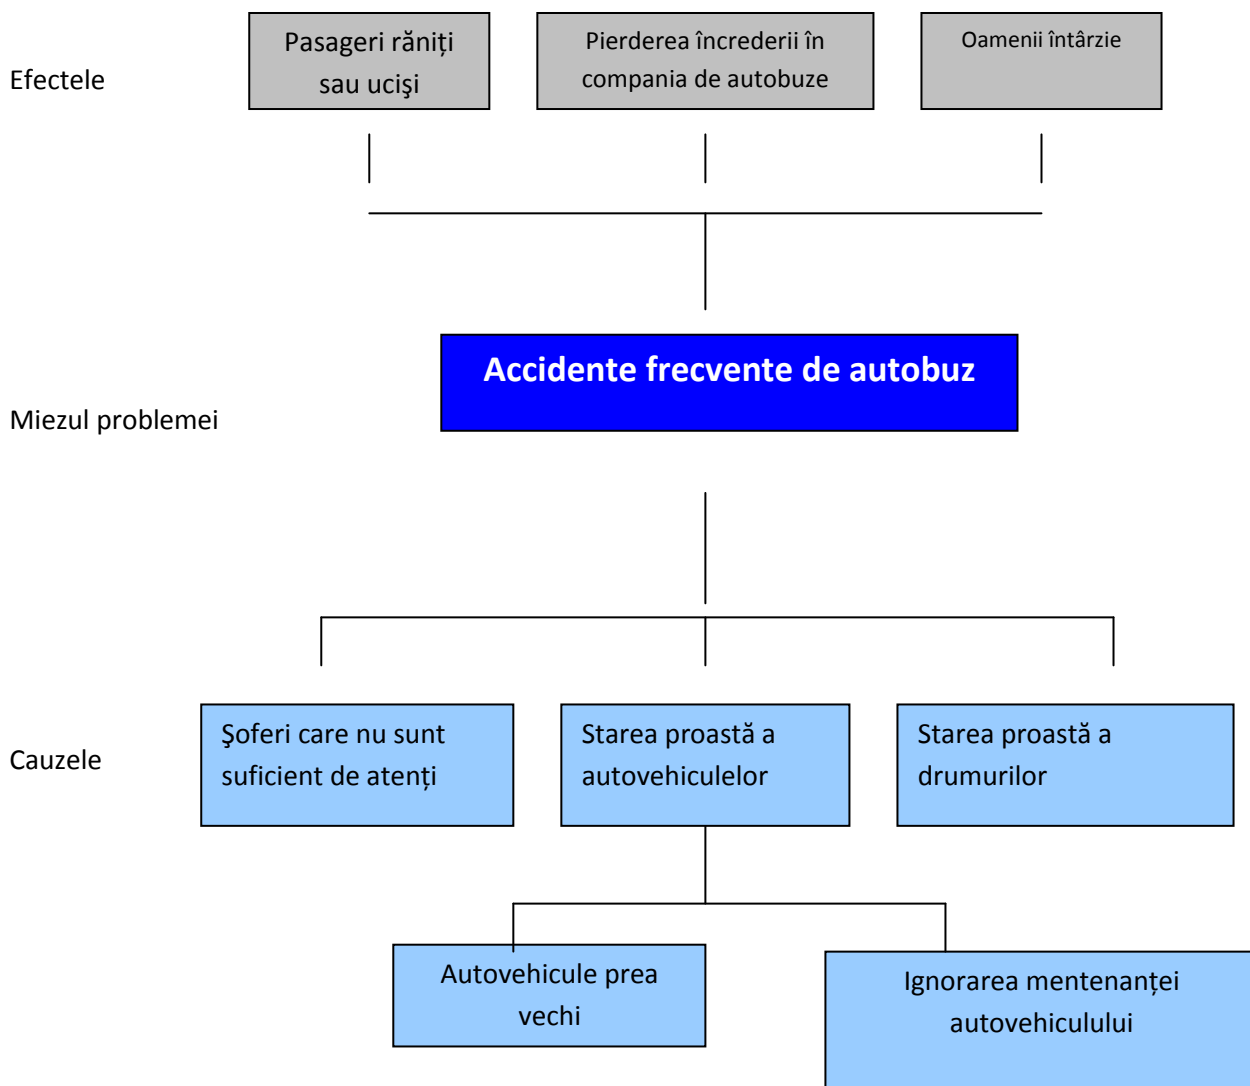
Efectele

Pasageri răniți sau uciși

Pierderea încrederii în compania de autobuze

Oamenii întârzie

Miezul problemei

Accidente frecvente de autobuz

Cauzele

Şoferi care nu sunt suficient de atenți

Starea proastă a autovehiculelor

Starea proastă a drumurilor

Autovehicule prea vechi

Ignorarea mentenanței autovehiculului